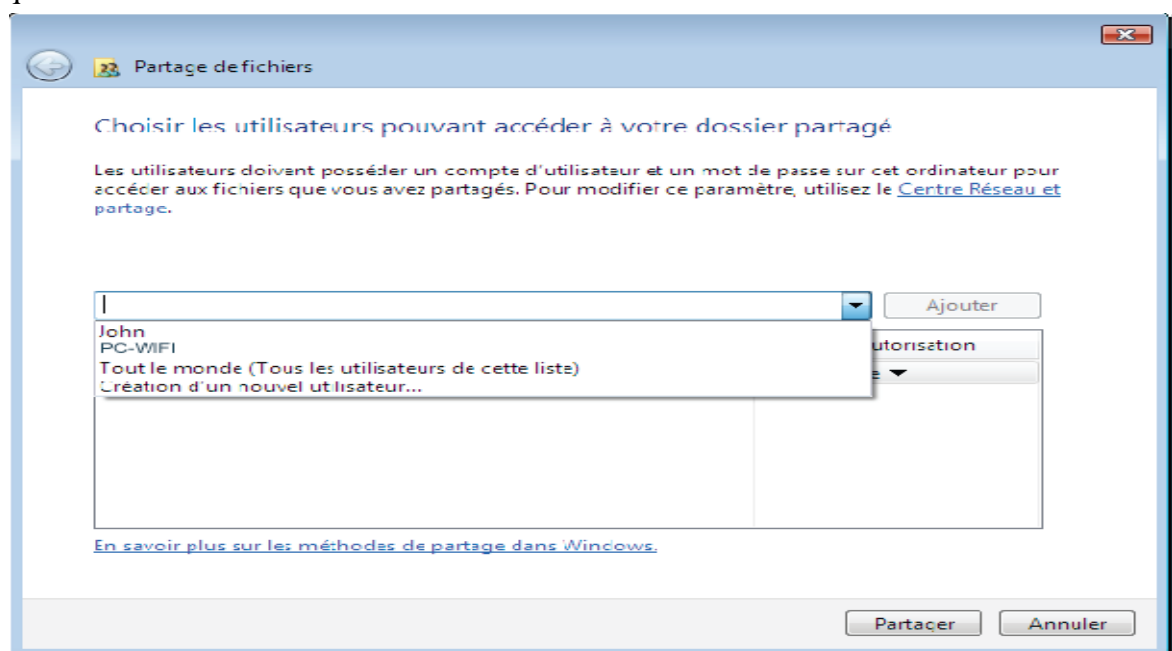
Partage de fichiers

Choisir les utilisateurs pouvant accéder à votre dossier partagé

Les utilisateurs doivent posséder un compte d'utilisateur et un mot de passe sur cet ordinateur pour accéder aux fichiers que vous avez partagés. Pour modifier ce paramètre, utilisez le Centre Réseau et partage.

Ajouter

John
PC-WIFI
Tout le monde (Tous les utilisateurs de cette liste)
Création d'un nouvel utilisateur...

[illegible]utorisation

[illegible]e

En savoir plus sur les méthodes de partage dans Windows.

Partager
Annuler